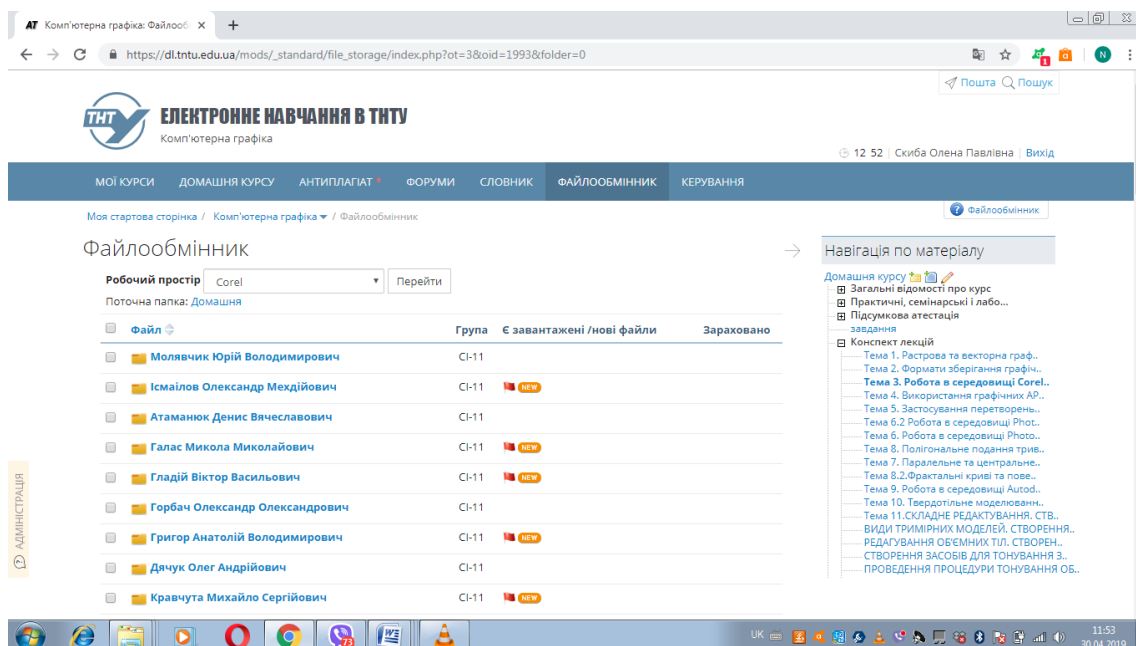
AT Комп'ютерна графіка: Файлооб ×

https://dl.tntu.edu.ua/mods/_standard/file_storage/index.php?ot=3&oid=1993&folder=0

Пошта Пошук

ТНТУ ЕЛЕКТРОННЕ НАВЧАННЯ В ТНТУ
Комп'ютерна графіка

12 52 | Скиба Олена Павлівна | Вихід

МОЇ КУРСИ ДОМАШНЯ КУРСУ АНТИПЛАГІАТ ФОРУМИ СЛОВНИК ФАЙЛООБМІННИК КЕРУВАННЯ

Моя стартова сторінка / Комп'ютерна графіка / Файлообмінник

Файлообмінник

Файлообмінник

Робочий простір Corel Перейти
Поточна папка: Домашня

| Файл | Група | Є завантажені /нові файли | Зараховано |
|---|---|---|---|
| Молявчик Юрій Володимирович | СІ-11 | | |
| Ісмаілов Олександр Мехдійович | СІ-11 | NEW | |
| Атаманюк Денис Вячеславович | СІ-11 | | |
| Галас Микола Миколайович | СІ-11 | NEW | |
| Гладій Віктор Васильович | СІ-11 | NEW | |
| Горбач Олександр Олександрович | СІ-11 | | |
| Григор Анатолій Володимирович | СІ-11 | NEW | |
| Дячук Олег Андрійович | СІ-11 | | |
| Кравчута Михайло Сергійович | СІ-11 | NEW | |

Навігація по матеріалу
Домашня курсу
Загальні відомості про курс
Практичні, семінарські і лабо...
Підсумкова атестація
завдання
Конспект лекцій
Тема 1. Растрова та векторна граф..
Тема 2. Формати зберігання графіч..
Тема 3. Робота в середовищі Corel..
Тема 4. Використання графічних АР..
Тема 5. Застосування перетворень..
Тема 6.2 Робота в середовищі Phot..
Тема 6. Робота в середовищі Photo..
Тема 8. Полігональне подання трив..
Тема 7. Паралельне та центральне..
Тема 8.2.Фрактальні криві та пове..
Тема 9. Робота в середовищі Autod..
Тема 10. Твердотільне моделюван..
Тема 11.СКЛАДНЕ РЕДАКТУВАННЯ. СТВ..
ВИДИ ТРИМІРНИХ МОДЕЛЕЙ. СТВОРЕННЯ..
РЕДАГУВАННЯ ОБ'ЄМНИХ ТІЛ. СТВОРЕН..
СТВОРЕННЯ ЗАСОБІВ ДЛЯ ТОНУВАННЯ З..
ПРОВЕДЕННЯ ПРОЦЕДУРИ ТОНУВАННЯ ОБ..

АДМІНІСТРАЦІЯ

UK 11:53 30.04.2019